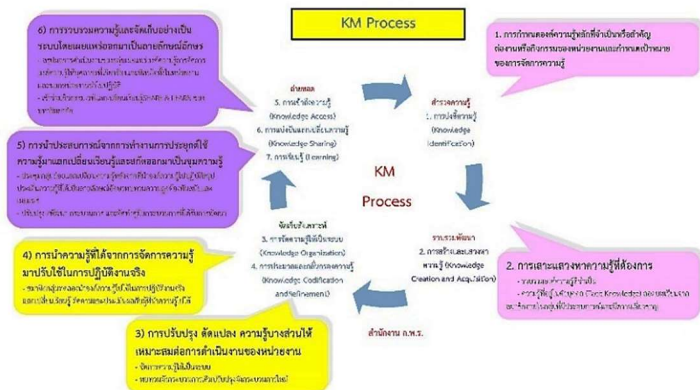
KM Process

6) การรวบรวมความรู้และจัดเก็บอย่างเป็นระบบโดยแยกแหล่งอย่างเป็นลายลักษณ์อักษร
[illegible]

5) การนำประสบการณ์จากการทำงานการประยุกต์ใช้ความรู้มาแลกเปลี่ยนเรียนรู้และสกัดออกมาเป็นขุมความรู้
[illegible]

4) การนำความรู้ที่ได้จากการจัดการความรู้มาปรับใช้ในการปฏิบัติงานจริง
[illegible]

3) การปรับปรุง ดัดแปลง ความรู้บางส่วนให้เหมาะสมต่อการดำเนินงานของหน่วยงาน
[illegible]

1. การกำหนดองค์ความรู้หลักที่จำเป็นหรือสำคัญต่องานหรือกิจกรรมของหน่วยงานและกำหนดเป้าหมายของการจัดการความรู้

2. การเสาะแสวงหาความรู้ที่ต้องการ
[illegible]

นำผลผล
5. การเข้าถึงความรู้ (Knowledge Access)
6. การแบ่งปันแลกเปลี่ยนความรู้ (Knowledge Sharing)
7. การเรียนรู้ (Learning)

สำรวจความรู้
1. การบ่งชี้ความรู้ (Knowledge Identification)

KM
Process

รวบรวมพัฒนา
2. การสร้างและแสวงหาความรู้ (Knowledge Creation and Acquisition)

จัดเก็บสังเคราะห์
3. การจัดความรู้ให้เป็นระบบ (Knowledge Organization)
4. การประมวลและกลั่นกรองความรู้ (Knowledge Codification and Refinement)

สำนักงาน ก.พ.ร.